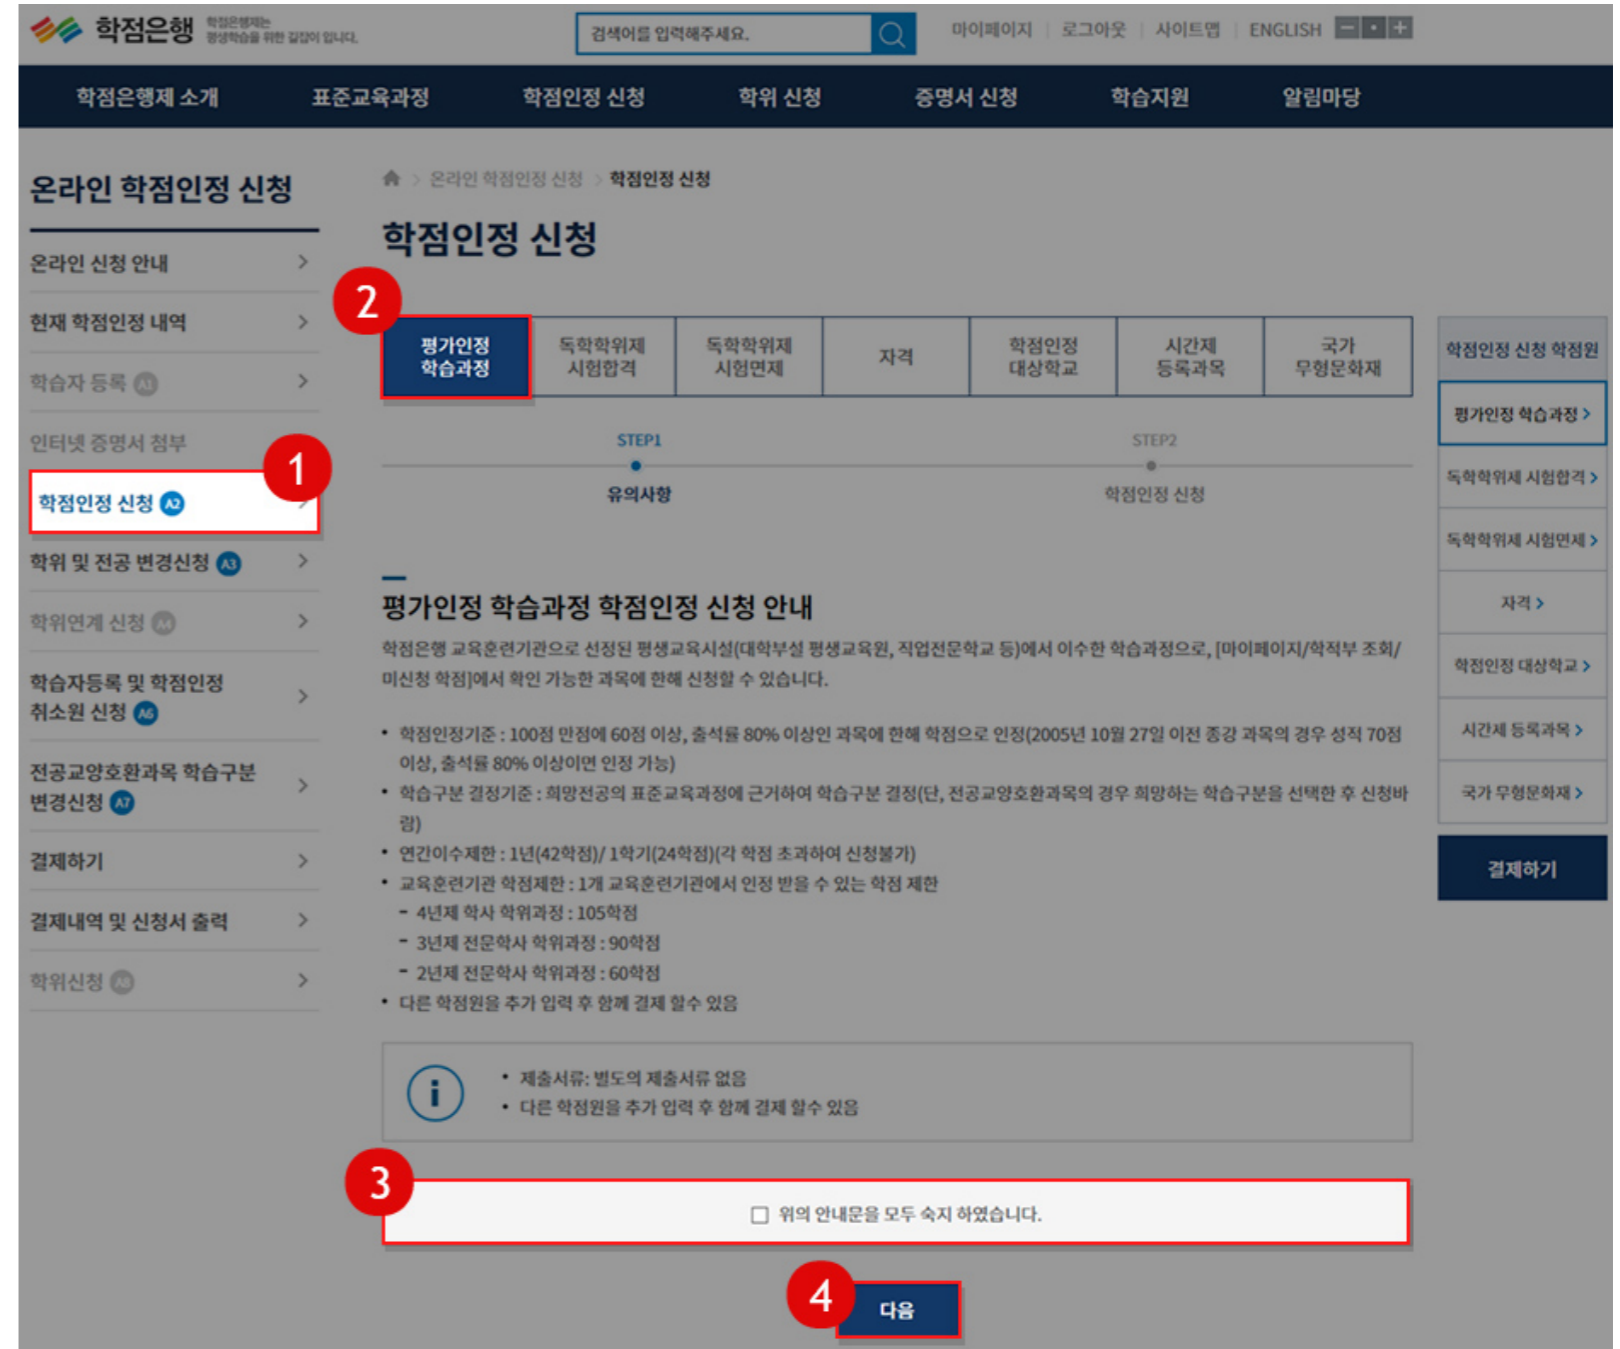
학점은행 학점은행제는 평생학습을 위한 길잡이 입니다.

검색어를 입력해주세요.

마이페이지 | 로그아웃 | 사이트맵 | ENGLISH

학점은행제 소개 | 표준교육과정 | 학점인정 신청 | 학위 신청 | 증명서 신청 | 학습지원 | 알림마당

온라인 학점인정 신청

온라인 신청 안내
현재 학점인정 내역
학습자 등록 A1
인터넷 증명서 첨부
학점인정 신청 A2
학위 및 전공 변경신청 A3
학위연계 신청 A4
학습자등록 및 학점인정 취소원 신청 A6
전공교양호환과목 학습구분 변경신청 A7
결제하기
결제내역 및 신청서 출력
학위신청 A5

1

학점인정 신청

학점인정 신청

2

| 평가인정 학습과정 | 독학학위제 시험합격 | 독학학위제 시험면제 | 자격 | 학점인정 대상학교 | 시간제 등록과목 | 국가 무형문화재 |
|---|---|---|---|---|---|---|

STEP1 유의사항
STEP2 학점인정 신청

평가인정 학습과정 학점인정 신청 안내

학점은행 교육훈련기관으로 선정된 평생교육시설(대학부설 평생교육원, 직업전문학교 등)에서 이수한 학습과정으로, [마이페이지/학적부 조회/미신청 학점]에서 확인 가능한 과목에 한해 신청할 수 있습니다.

• 학점인정기준 : 100점 만점에 60점 이상, 출석률 80% 이상인 과목에 한해 학점으로 인정(2005년 10월 27일 이전 종강 과목의 경우 성적 70점 이상, 출석률 80% 이상이면 인정 가능)
• 학습구분 결정기준 : 희망전공의 표준교육과정에 근거하여 학습구분 결정(단, 전공교양호환과목의 경우 희망하는 학습구분을 선택한 후 신청바람)
• 연간이수제한 : 1년(42학점)/ 1학기(24학점)(각 학점 초과하여 신청불가)
• 교육훈련기관 학점제한 : 1개 교육훈련기관에서 인정 받을 수 있는 학점 제한
- 4년제 학사 학위과정 : 105학점
- 3년제 전문학사 학위과정 : 90학점
- 2년제 전문학사 학위과정 : 60학점
• 다른 학점원을 추가 입력 후 함께 결제 할수 있음

• 제출서류: 별도의 제출서류 없음
• 다른 학점원을 추가 입력 후 함께 결제 할수 있음

3

위의 안내문을 모두 숙지 하였습니다.

4

다음

학점인정 신청 학점원
평가인정 학습과정 >
독학학위제 시험합격 >
독학학위제 시험면제 >
자격 >
학점인정 대상학교 >
시간제 등록과목 >
국가 무형문화재 >
결제하기